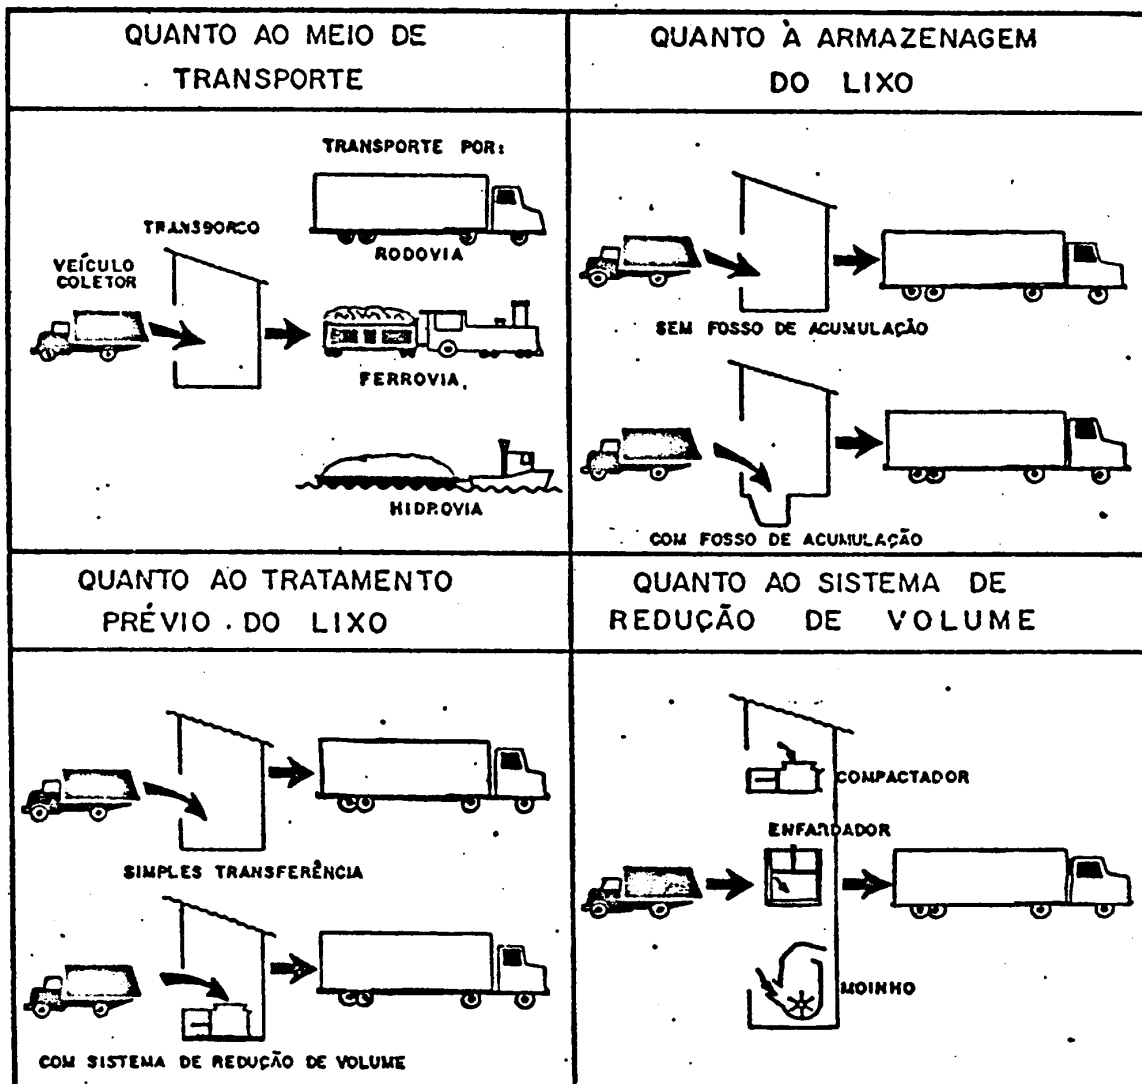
| QUANTO AO MEIO DE TRANSPORTE | QUANTO À ARMAZENAGEM DO LIXO |
|---|---|
| TRANSPORTE POR: TRANSBORDO VEÍCULO COLETOR RODOVIA FERROVIA HIDROVIA | SEM FOSSO DE ACUMULAÇÃO COM FOSSO DE ACUMULAÇÃO |
| QUANTO AO TRATAMENTO PRÉVIO DO LIXO | QUANTO AO SISTEMA DE REDUÇÃO DE VOLUME |
| SIMPLES TRANSFERÊNCIA COM SISTEMA DE REDUÇÃO DE VOLUME | COMPACTADOR ENFARDADOR MOINHO |